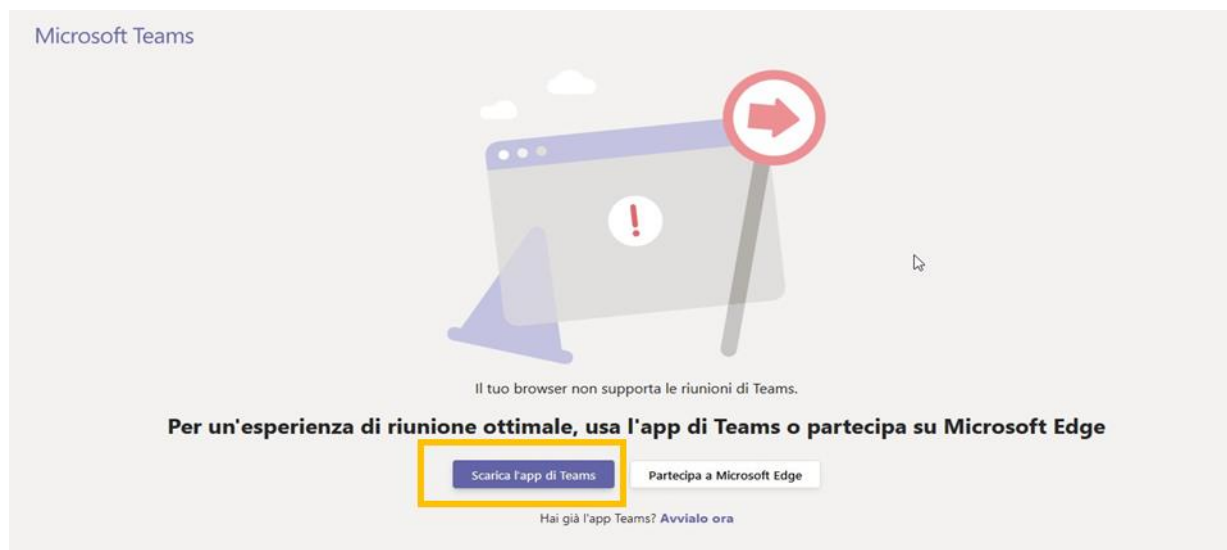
Microsoft Teams

Il tuo browser non supporta le riunioni di Teams.

Per un'esperienza di riunione ottimale, usa l'app di Teams o partecipa su Microsoft Edge

Scarica l'app di Teams

Partecipa a Microsoft Edge

Hai già l'app Teams? Avvialo ora